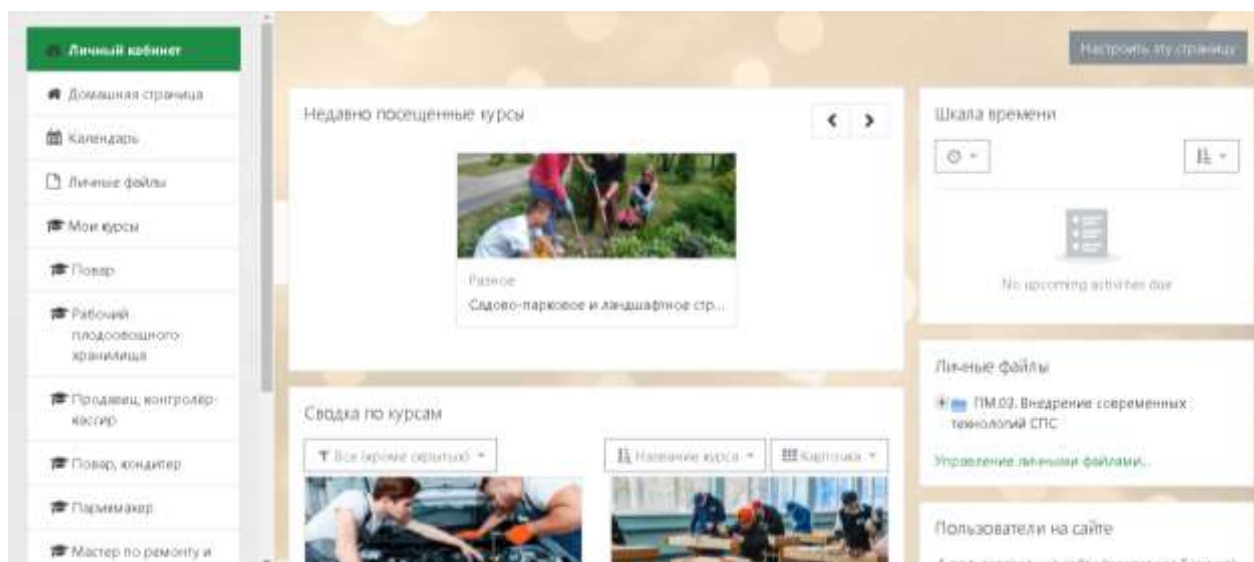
Личный кабинет

Домашняя страница

Календарь

Личные файлы

Мои курсы

Повар

Рабочий плодоовощного хранилища

Продавец, контролер-кассир

Повар, кондитер

Парикмахер

Мастер по ремонту и

Настроить эту страницу

Недавно посещенные курсы

Разное

Садово-парковое и ландшафтное стр...

Сводка по курсам

Все (кроме скрытых)

Название курса

Карточка

Шкала времени

No upcoming activities due

Личные файлы

ПМ.02. Внедрение современных технологий СПС

Управление личными файлами...

Пользователи на сайте

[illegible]